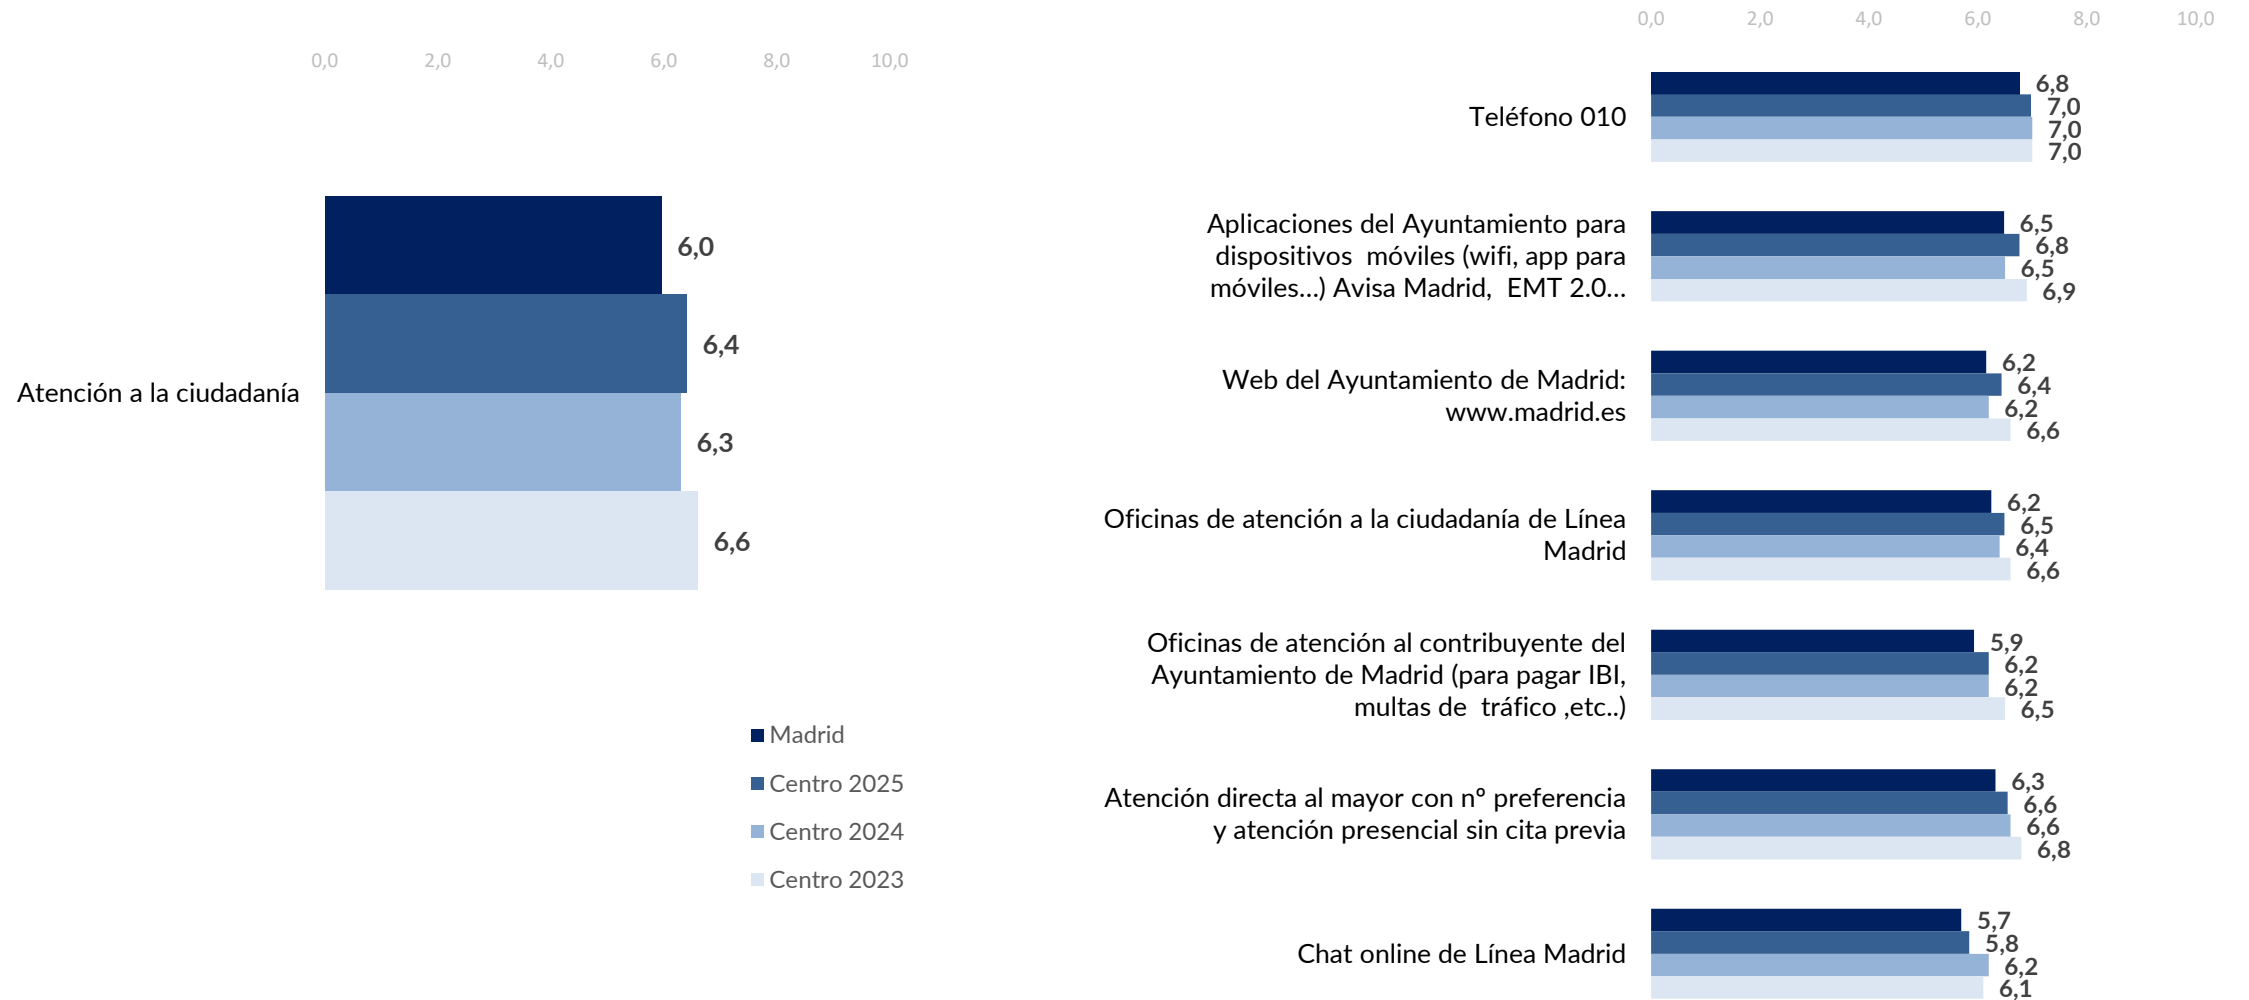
0,0 2,0 4,0 6,0 8,0 10,0

Atención a la ciudadanía

6,0
6,4
6,3
6,6

Madrid
Centro 2025
Centro 2024
Centro 2023

0,0 2,0 4,0 6,0 8,0 10,0

Teléfono 010
6,8
7,0
7,0
7,0

Aplicaciones del Ayuntamiento para dispositivos móviles (wifi, app para móviles...) Avisa Madrid, EMT 2.0...
6,5
6,8
6,5
6,9

Web del Ayuntamiento de Madrid: www.madrid.es
6,2
6,4
6,2
6,6

Oficinas de atención a la ciudadanía de Línea Madrid
6,2
6,5
6,4
6,6

Oficinas de atención al contribuyente del Ayuntamiento de Madrid (para pagar IBI, multas de tráfico ,etc..)
5,9
6,2
6,2
6,5

Atención directa al mayor con nº preferencia y atención presencial sin cita previa
6,3
6,6
6,6
6,8

Chat online de Línea Madrid
5,7
5,8
6,2
6,1